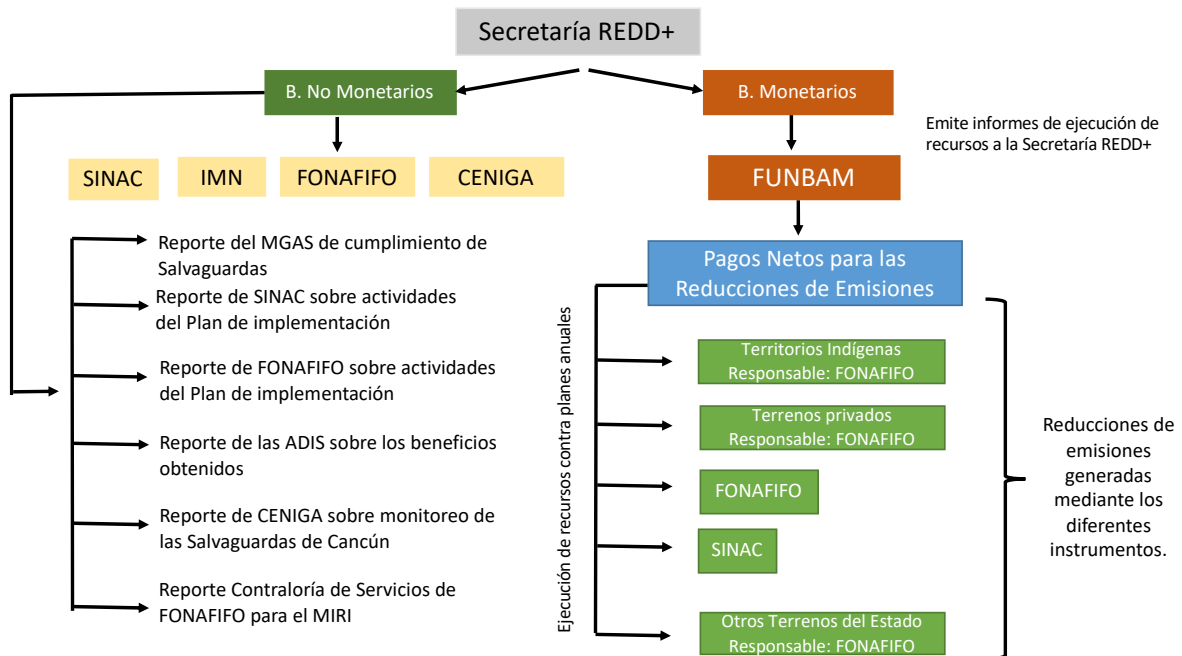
Secretaría REDD+

B. No Monetarios

B. Monetarios

Emite informes de ejecución de recursos a la Secretaría REDD+

SINAC

IMN

FONAFIFO

CENIGA

FUNBAM

Reporte del MGAS de cumplimiento de Salvaguardas

Reporte de SINAC sobre actividades del Plan de implementación

Reporte de FONAFIFO sobre actividades del Plan de implementación

Reporte de las ADIS sobre los beneficios obtenidos

Reporte de CENIGA sobre monitoreo de las Salvaguardas de Cancún

Reporte Contraloría de Servicios de FONAFIFO para el MIRI

Pagos Netos para las Reducciones de Emisiones

Ejecución de recursos contra planes anuales

Territorios Indígenas
Responsable: FONAFIFO

Terrenos privados
Responsable: FONAFIFO

FONAFIFO

SINAC

Otros Terrenos del Estado
Responsable: FONAFIFO

Reducciones de emisiones generadas mediante los diferentes instrumentos.